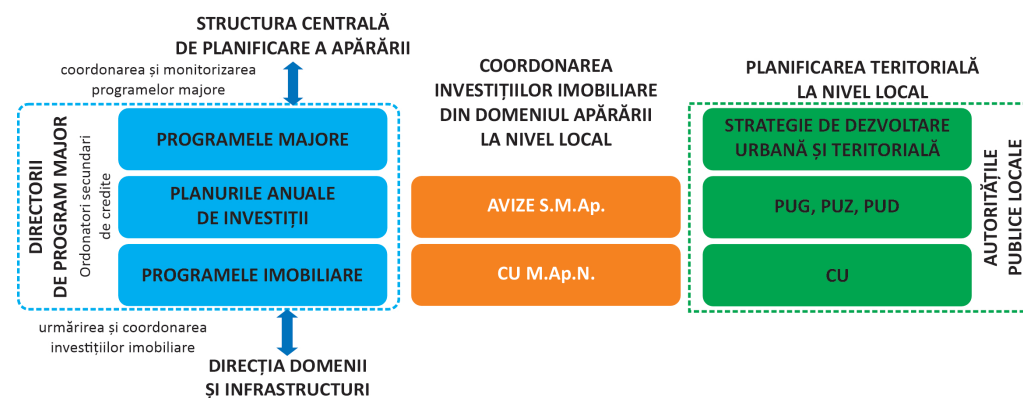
STRUCTURA CENTRALĂ DE PLANIFICARE A APĂRĂRII

coordonarea și monitorizarea programelor majore

DIRECTORII DE PROGRAM MAJOR

Ordonatori secundari de credite

PROGRAMELE MAJORE

PLANURILE ANUALE DE INVESTIȚII

PROGRAMELE IMOBILIARE

urmărirea și coordonarea investițiilor imobiliare

DIRECȚIA DOMENII ȘI INFRASTRUCTURI

COORDONAREA INVESTIȚIILOR IMOBILIARE DIN DOMENIUL APĂRĂRII LA NIVEL LOCAL

AVIZE S.M.Ap.

CU M.Ap.N.

PLANIFICAREA TERITORIALĂ LA NIVEL LOCAL

STRATEGIE DE DEZVOLTARE URBANĂ ȘI TERITORIALĂ

PUG, PUZ, PUD

CU

AUTORITĂȚILE PUBLICE LOCALE